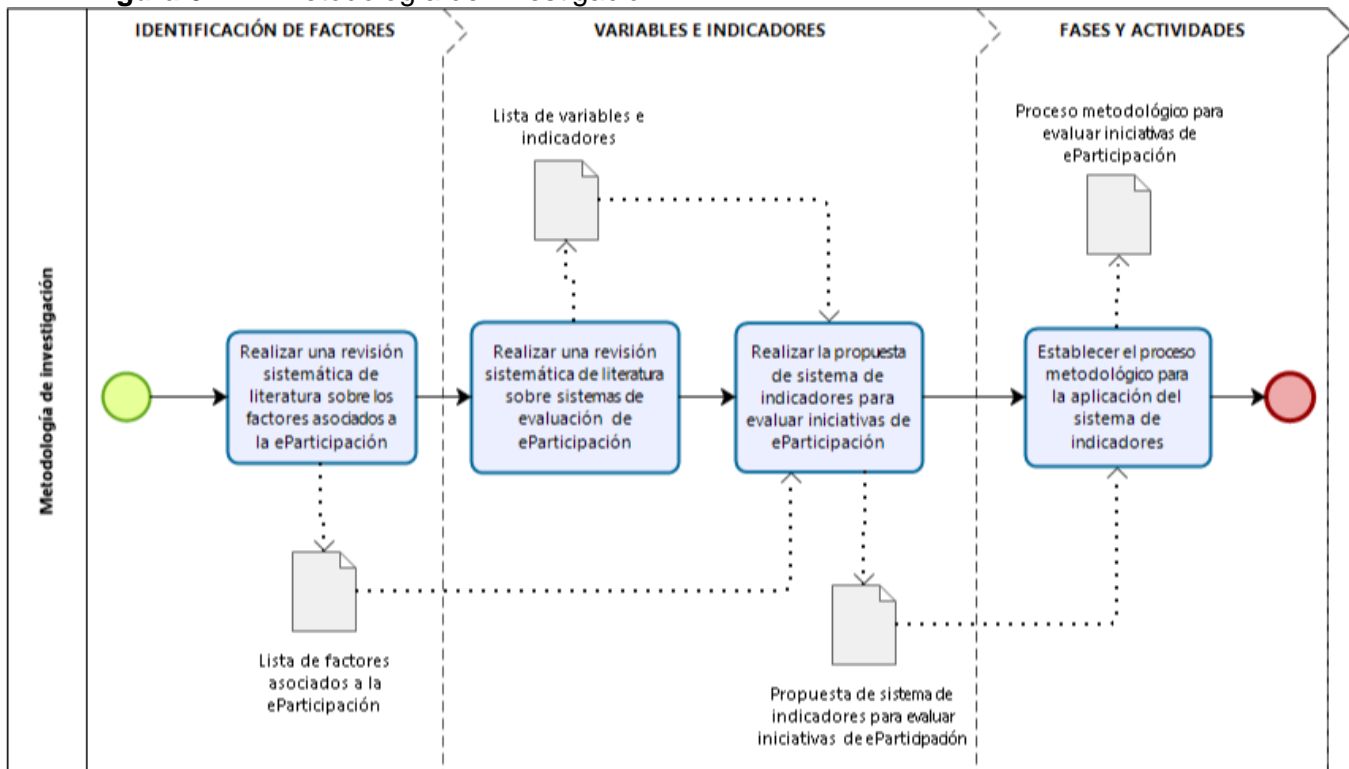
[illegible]

Metodología de investigación

IDENTIFICACIÓN DE FACTORES

VARIABLES E INDICADORES

FASES Y ACTIVIDADES

Lista de variables e indicadores

Proceso metodológico para evaluar iniciativas de eParticipación

Realizar una revisión sistemática de literatura sobre los factores asociados a la eParticipación

Realizar una revisión sistemática de literatura sobre sistemas de evaluación de eParticipación

Realizar la propuesta de sistema de indicadores para evaluar iniciativas de eParticipación

Establecer el proceso metodológico para la aplicación del sistema de indicadores

Lista de factores asociados a la eParticipación

Propuesta de sistema de indicadores para evaluar iniciativas de ePartidpadón